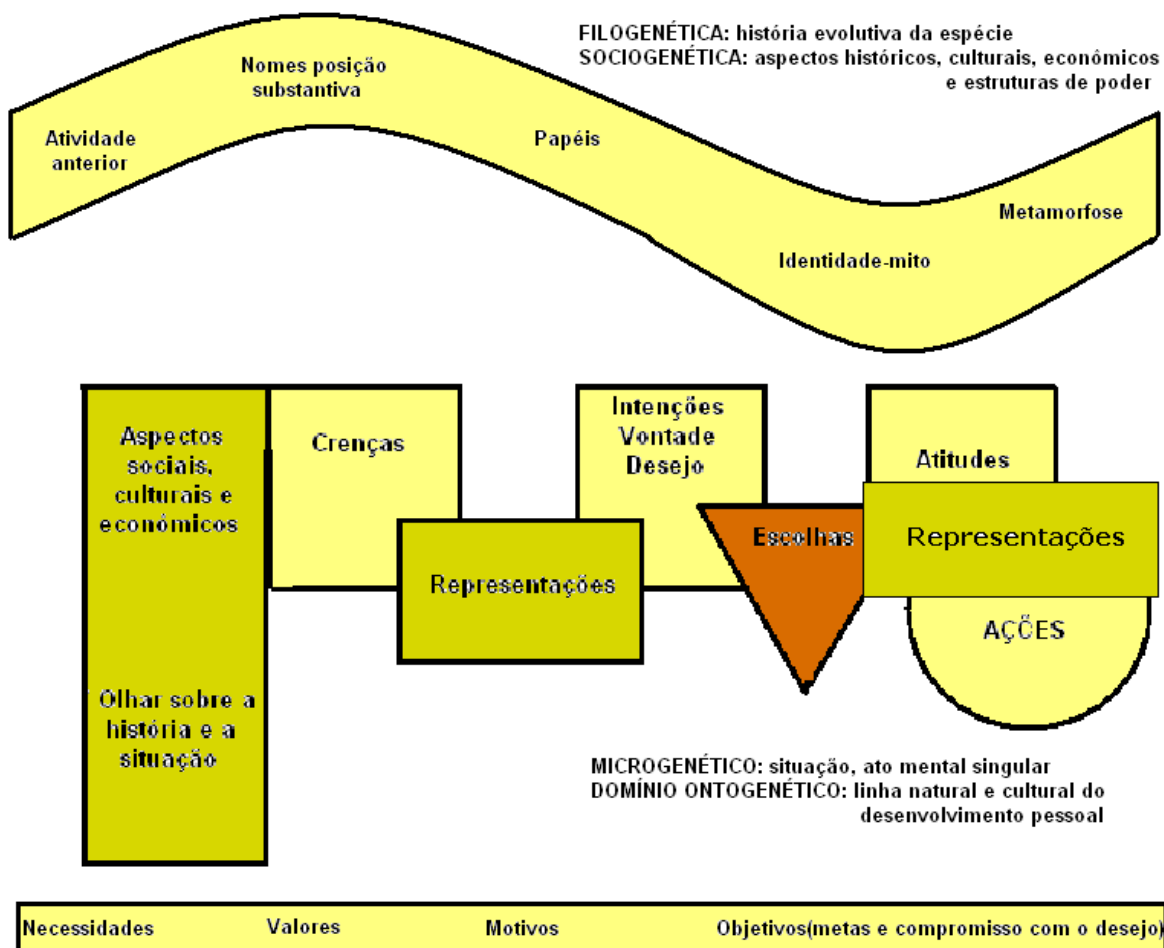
FILOGENÉTICA: história evolutiva da espécie
SOCIOGENÉTICA: aspectos históricos, culturais, econômicos e estruturas de poder

Nomes posição substantiva

Atividade anterior

Papéis

Metamorfose

Identidade-mito

Aspectos sociais, culturais e económicos

Crenças

Intenções Vontade Desejo

Atitudes

Escolhas

Representações

Representações

AÇÕES

Olhar sobre a história e a situação

MICROGENÉTICO: situação, ato mental singular
DOMÍNIO ONTOGENÉTICO: linha natural e cultural do desenvolvimento pessoal

Necessidades Valores Motivos Objetivos(metas e compromisso com o desejo)